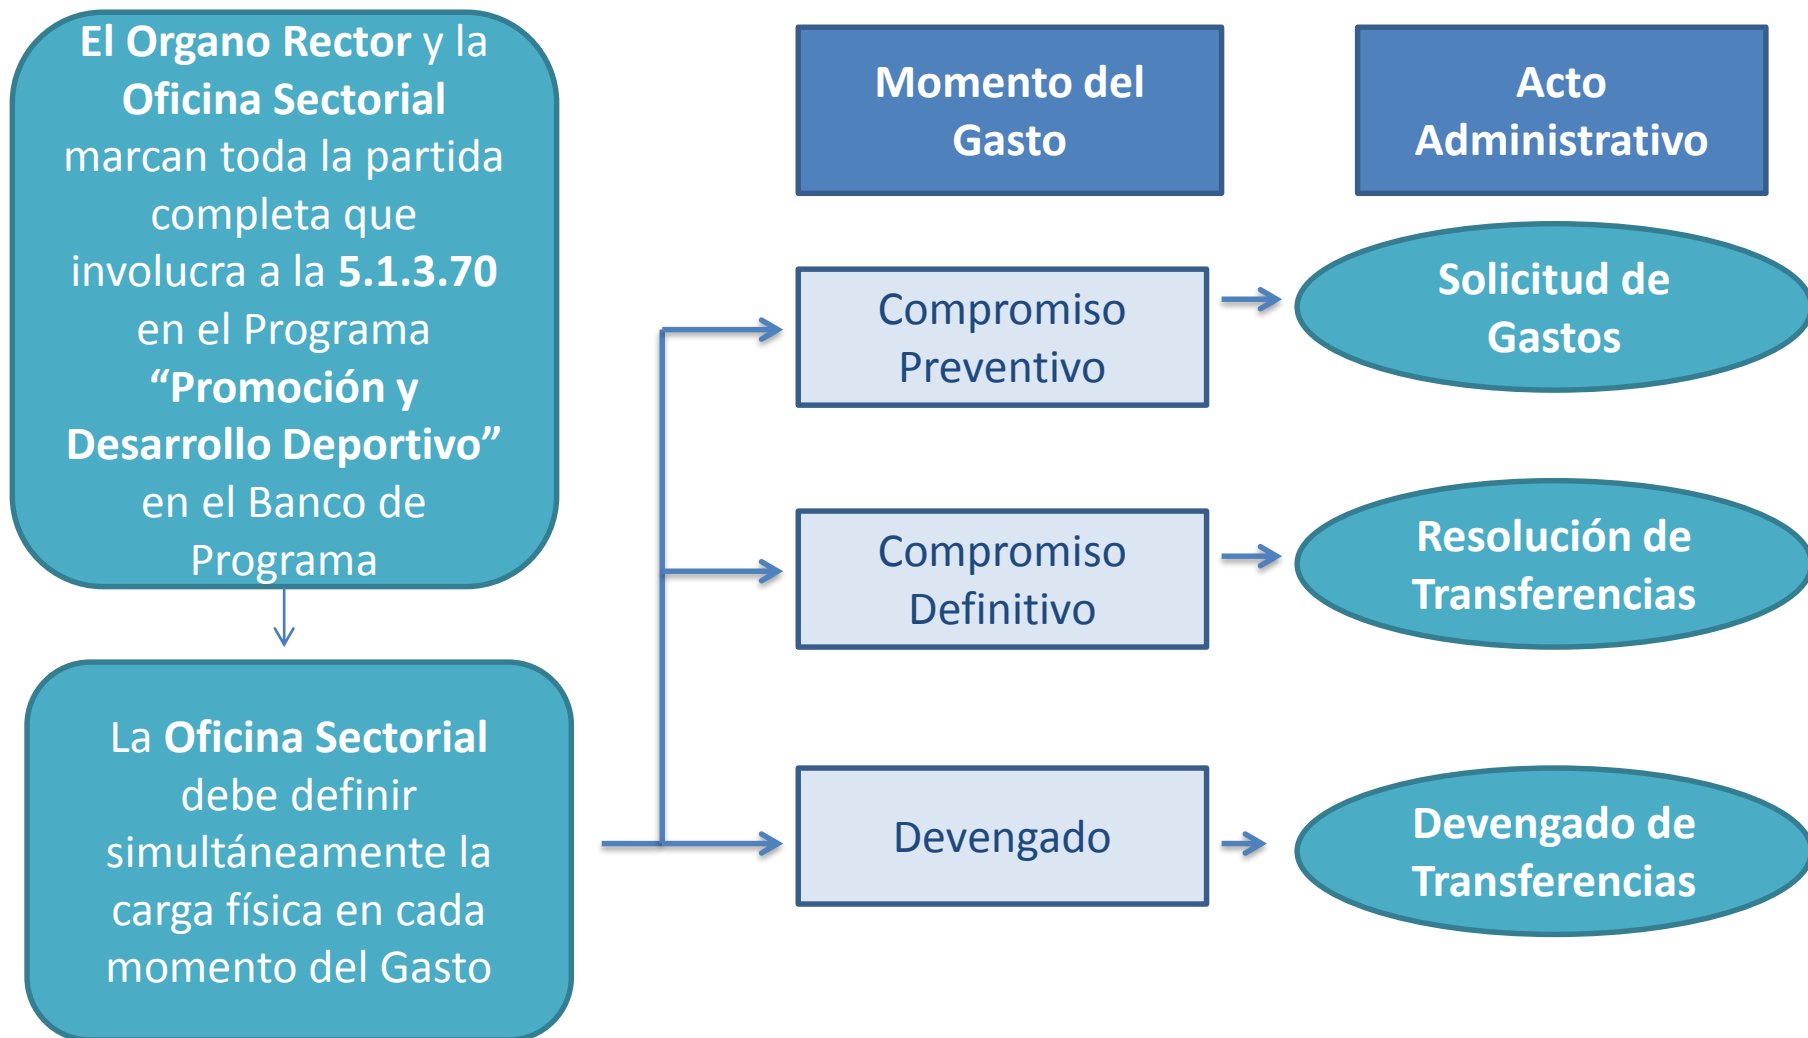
El Organo Rector y la Oficina Sectorial marcan toda la partida completa que involucra a la 5.1.3.70 en el Programa "Promoción y Desarrollo Deportivo" en el Banco de Programa

La Oficina Sectorial debe definir simultáneamente la carga física en cada momento del Gasto

Momento del Gasto

Acto Administrativo

Compromiso Preventivo

Solicitud de Gastos

Compromiso Definitivo

Resolución de Transferencias

Devengado

Devengado de Transferencias